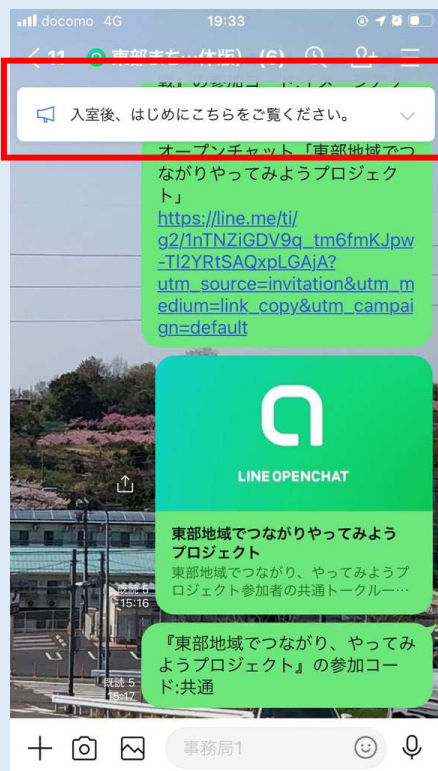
docomo 4G 19:33

< 11 東部まち…休版） (6)

入室後、はじめにこちらをご覧ください。

オープンチャット「東部地域でつながりやってみようプロジェクト」
https://line.me/ti/g2/1nTNZiGDV9q_tm6fmKJpw-Tl2YRtSAQxpLGAjA?utm_source=invitation&utm_medium=link_copy&utm_campaign=default

LINE OPENCHAT

東部地域でつながりやってみようプロジェクト
東部地域でつながり、やってみようプロジェクト参加者の共通トークルー…

既読 5
15:16

『東部地域でつながり、やってみようプロジェクト』の参加コード:共通

既読 5
15:17

事務局1